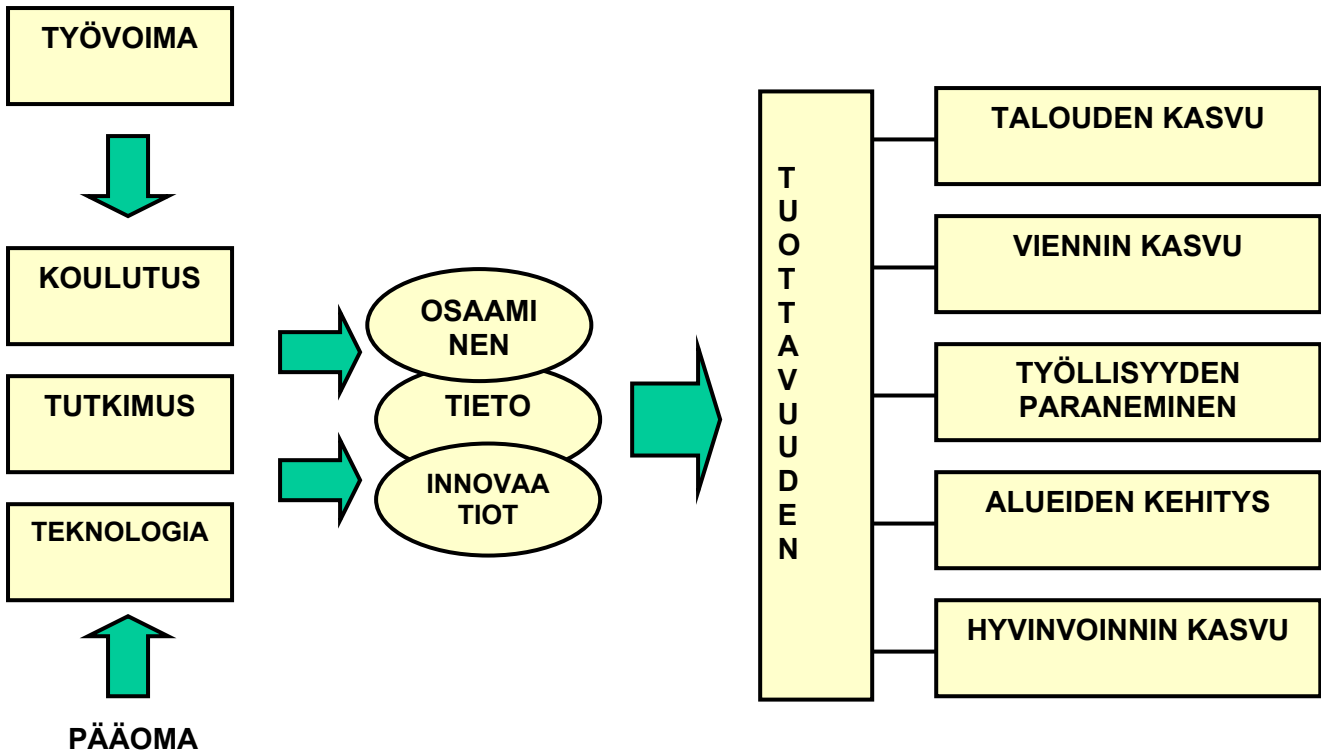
TYÖVOIMA

KOULUTUS

TUTKIMUS

TEKNOLOGIA

PÄÄOMA

OSAAMI
NEN

TIETO

INNOVAA
TIOT

T
U
O
T
T
A
V
U
U
D
E
N

TALOUDEN KASVU

VIENNIN KASVU

TYÖLLISYYDEN PARANEMINEN

ALUEIDEN KEHITYS

HYVINVOINNIN KASVU